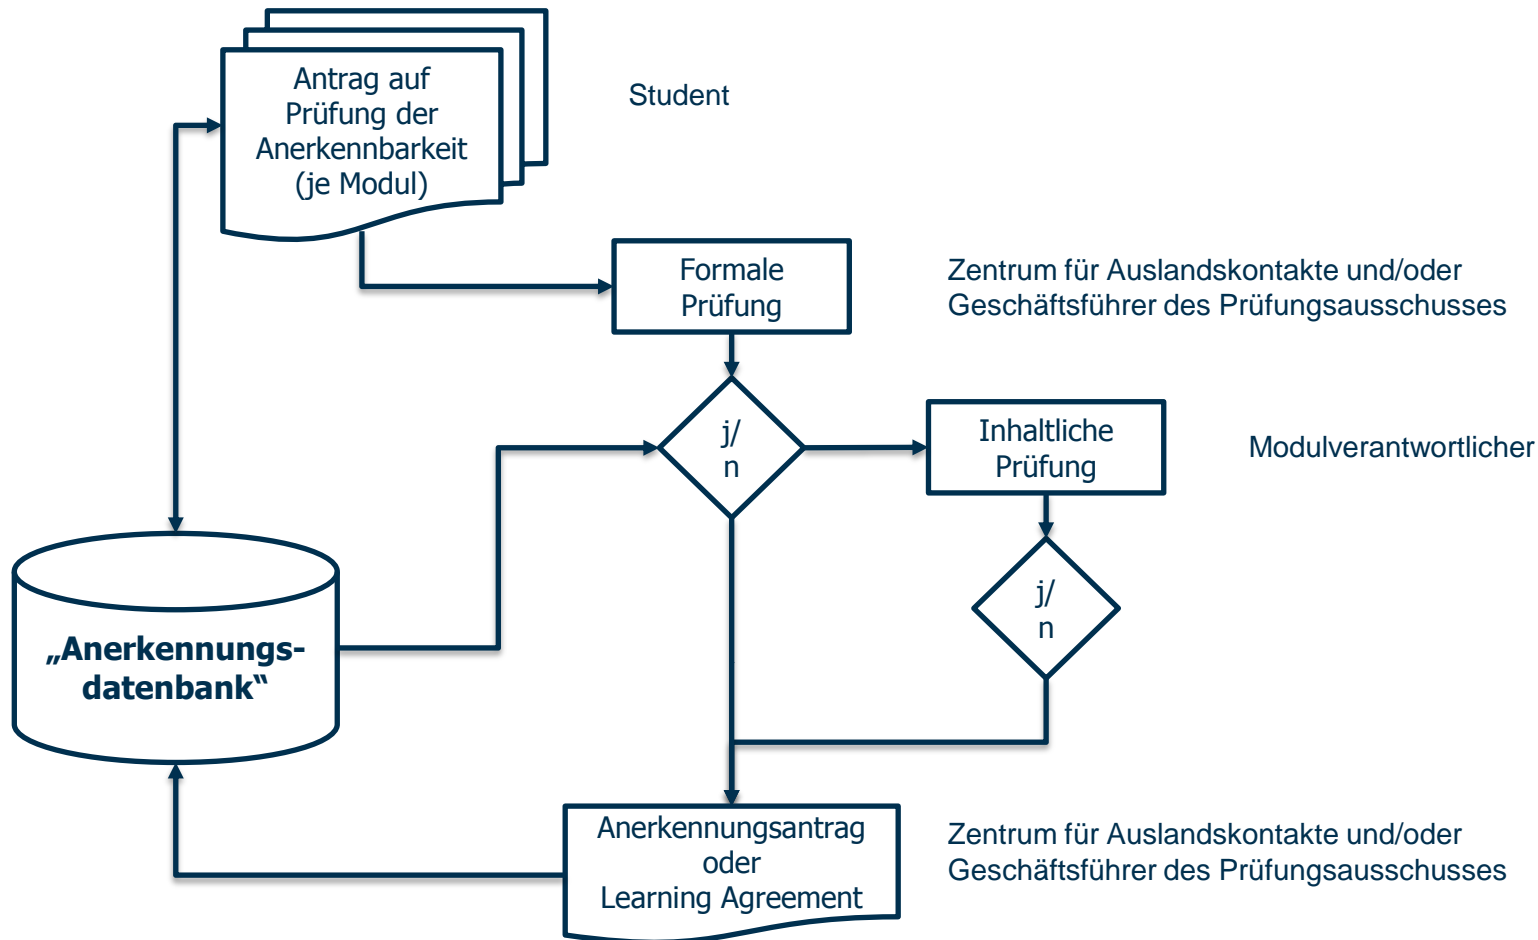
Antrag auf Prüfung der Anerkennbarkeit (je Modul)

Student

Formale Prüfung

Zentrum für Auslandskontakte und/oder Geschäftsführer des Prüfungsausschusses

j/ n

Inhaltliche Prüfung

Modulverantwortlicher

j/ n

„Anerkennungs-datenbank“

Anerkennungsantrag oder Learning Agreement

Zentrum für Auslandskontakte und/oder Geschäftsführer des Prüfungsausschusses